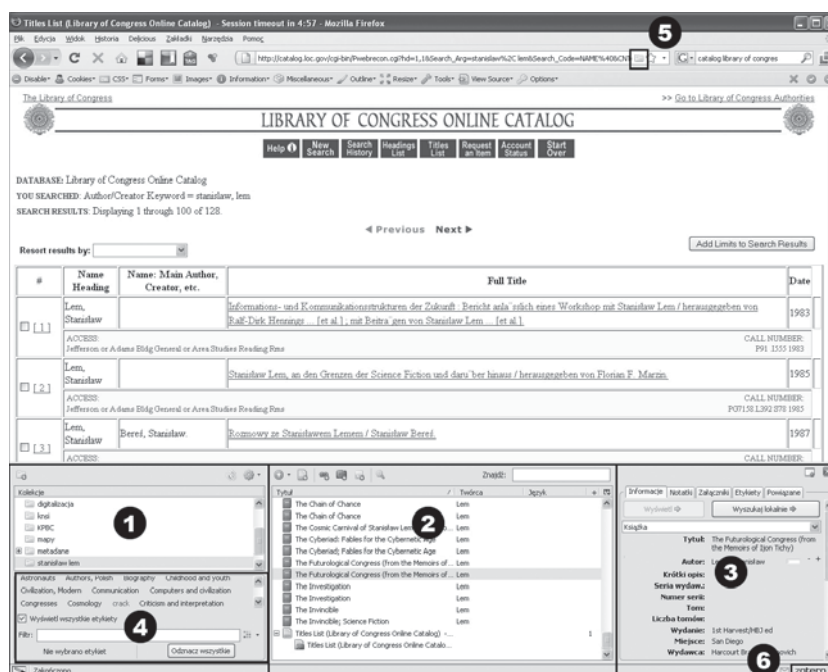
Titles List (Library of Congress Online Catalog) - Session timeout in 4:57 - Mozilla Firefox

Plik Edycja Widok Historia Delicious Zakładki Narzędzia Pomoc

http://catalog.loc.gov/cgi-bin/Pwebrecon.cgi?hd=1,1&Search_Arg=stanislaw%2C lem&Search_Code=NAME%40&CN

catalog library of congres

Disable Cookies CSS Forms Images Information Miscellaneous Outline Resize Tools View Source Options

5

The Library of Congress

>> Go to Library of Congress Authorities

LIBRARY OF CONGRESS ONLINE CATALOG

Help | New Search | Search History | Headings List | Titles List | Request an Item | Account Status | Start Over

DATABASE: Library of Congress Online Catalog
YOU SEARCHED: Author/Creator Keyword = stanislaw, lem
SEARCH RESULTS: Displaying 1 through 100 of 128.

◄Previous Next►

Resort results by:

Add Limits to Search Results

| # | Name Heading | Name: Main Author, Creator, etc. | Full Title | Date |
|---|---|---|---|---|
| [1] | Lem, Stanisław | | Informations- und Kommunikationsstrukturen der Zukunft : Bericht anla¨sslich eines Workshop mit Stanisław Lem / herausgegeben von Ralf-Dirk Hennings ... [et al.] ; mit Beitra¨gen von Stanisław Lem ... [et al.]. | 1983 |
| | ACCESS: Jefferson or Adams Bldg General or Area Studies Reading Rms | | CALL NUMBER: P91 .I555 1983 | |
| [2] | Lem, Stanisław | | Stanisław Lem, an den Grenzen der Science Fiction und daru¨ber hinaus / herausgegeben von Florian F. Marzin. | 1985 |
| | ACCESS: Jefferson or Adams Bldg General or Area Studies Reading Rms | | CALL NUMBER: PG7158.L392 Z78 1985 | |
| [3] | Lem, Stanisław | Bereś, Stanisław. | Rozmowy ze Stanisławem Lemem / Stanisław Bereś. | 1987 |
| | ACCESS: | | CALL NUMBER: | |

Kolekcje
digitalizacja
knsi
KPBC
mapy
metadane
stanisław lem

1

Astronauts Authors, Polish Biography Childhood and youth Civilization, Modern Communication Computers and civilization Congresses Cosmology crack Criticism and interpretation

4

Wyświetl wszystkie etykiety
Filtr:
Nie wybrano etykiet
Odznacz wszystkie

Znajdź:
Tytuł | Twórca | Język
The Chain of Chance | Lem
The Chain of Chance | Lem
The Cosmic Carnival of Stanisław Lem | Lem
The Cyberiad: Fables for the Cybernetic Age | Lem
The Cyberiad; Fables for the Cybernetic Age | Lem
The Futurological Congress (from the Memoirs of ... | Lem
The Futurological Congress (from the Memoirs of ... | Lem
The Investigation | Lem
The Investigation | Lem
The Invincible | Lem
The Invincible; Science Fiction | Lem
Titles List (Library of Congress Online Catalog) - ... | 1
Titles List (Library of Congress Online Catalo...

2

Informacje Notatki Załączniki Etykiety Powiązane
Wyświetl
Wyszukaj lokalnie
Książka
Tytuł: The Futurological Congress (from the Memoirs of Ijon Tichy)
Autor: L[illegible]sław
Krótki opis:
Seria wydaw.:
Numer serii:
Tom:
Liczba tomów:
Wydanie: 1st Harvest/HBJ ed
Miejsce: San Diego
Wydawca: Harcourt B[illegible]ovich

3

6

Zakończono
zotero